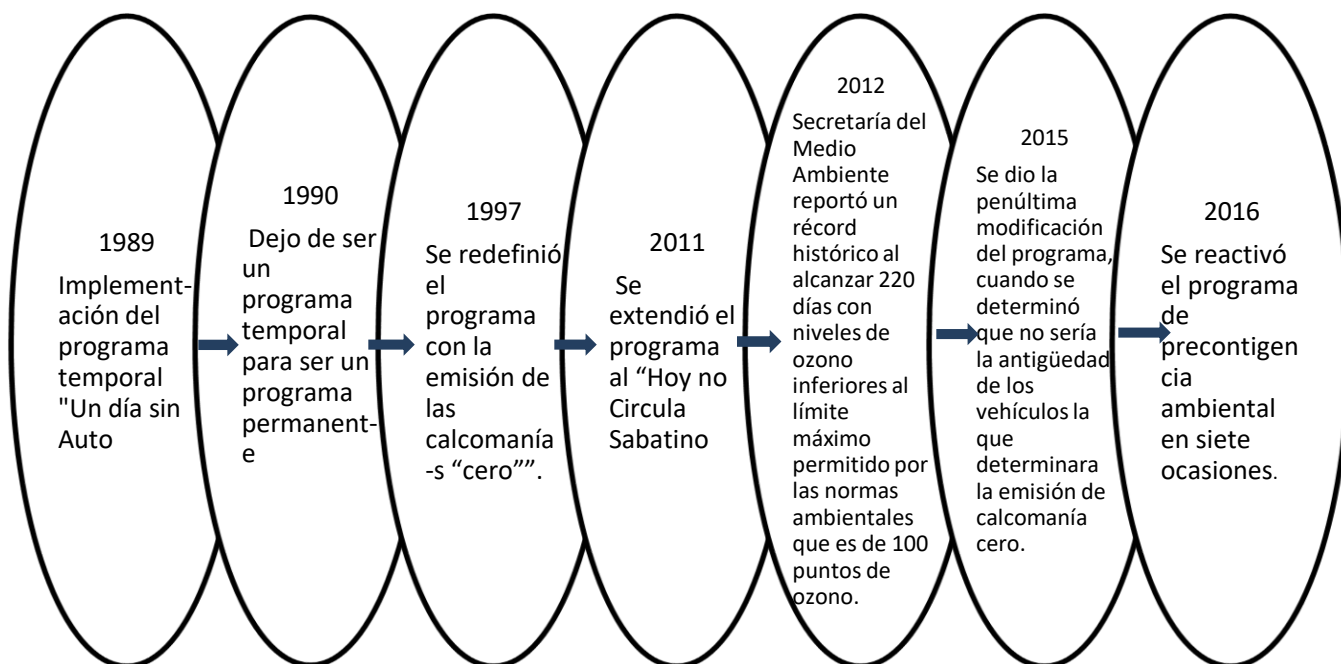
1989
Implementación del programa temporal "Un día sin Auto

1990
Dejo de ser un programa temporal para ser un programa permanente

1997
Se redefinió el programa con la emisión de las calcomanías "cero"".

2011
Se extendió el programa al "Hoy no Circula Sabatino

2012
Secretaría del Medio Ambiente reportó un récord histórico al alcanzar 220 días con niveles de ozono inferiores al límite máximo permitido por las normas ambientales que es de 100 puntos de ozono.

2015
Se dio la penúltima modificación del programa, cuando se determinó que no sería la antigüedad de los vehículos la que determinara la emisión de calcomanía cero.

2016
Se reactivó el programa de precontigencia ambiental en siete ocasiones.